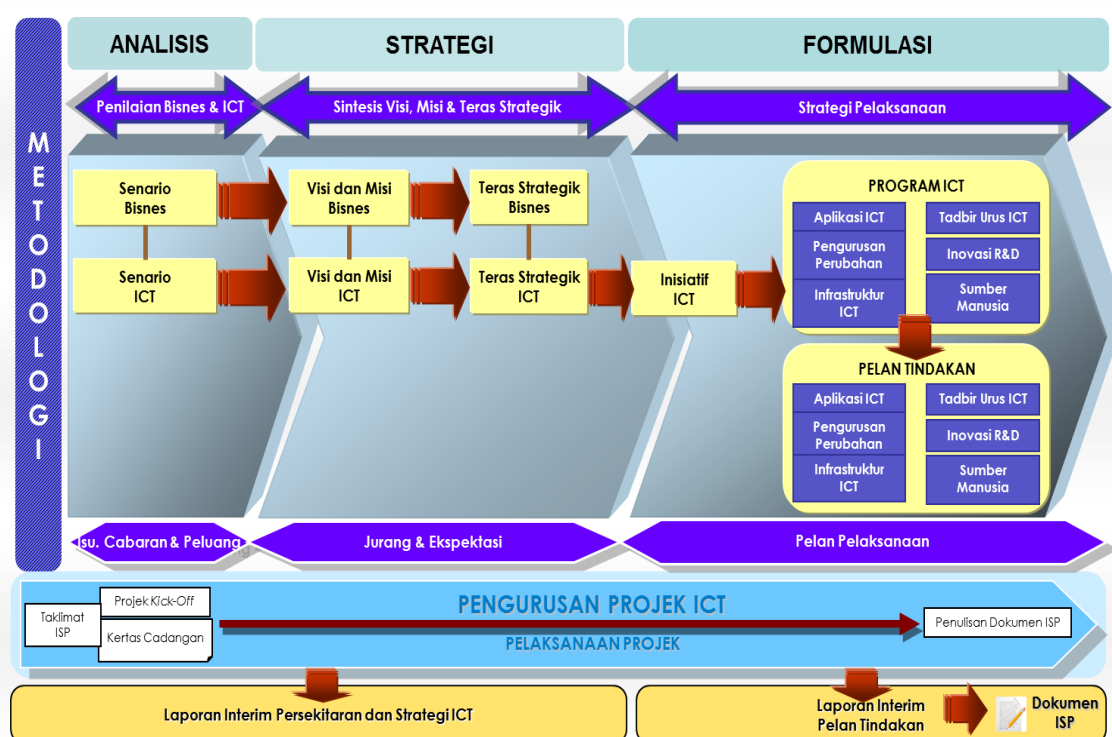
METODOLOGI

ANALISIS

STRATEGI

FORMULASI

Penilaian Bisnes & ICT

Sintesis Visi, Misi & Teras Strategik

Strategi Pelaksanaan

Senario Bisnes

Senario ICT

Visi dan Misi Bisnes

Visi dan Misi ICT

Teras Strategik Bisnes

Teras Strategik ICT

Inisiatif ICT

PROGRAM ICT

Aplikasi ICT

Pengurusan Perubahan

Infrastruktur ICT

Tadbir Urus ICT

Inovasi R&D

Sumber Manusia

PELAN TINDAKAN

Aplikasi ICT

Pengurusan Perubahan

Infrastruktur ICT

Tadbir Urus ICT

Inovasi R&D

Sumber Manusia

Isu, Cabaran & Peluang

Jurang & Ekspektasi

Pelan Pelaksanaan

Taklimat ISP

Projek Kick-Off

Kertas Cadangan

PENGURUSAN PROJEK ICT

PELAKSANAAN PROJEK

Penulisan Dokumen ISP

Laporan Interim Persekitaran dan Strategi ICT

Laporan Interim Pelan Tindakan

Dokumen ISP